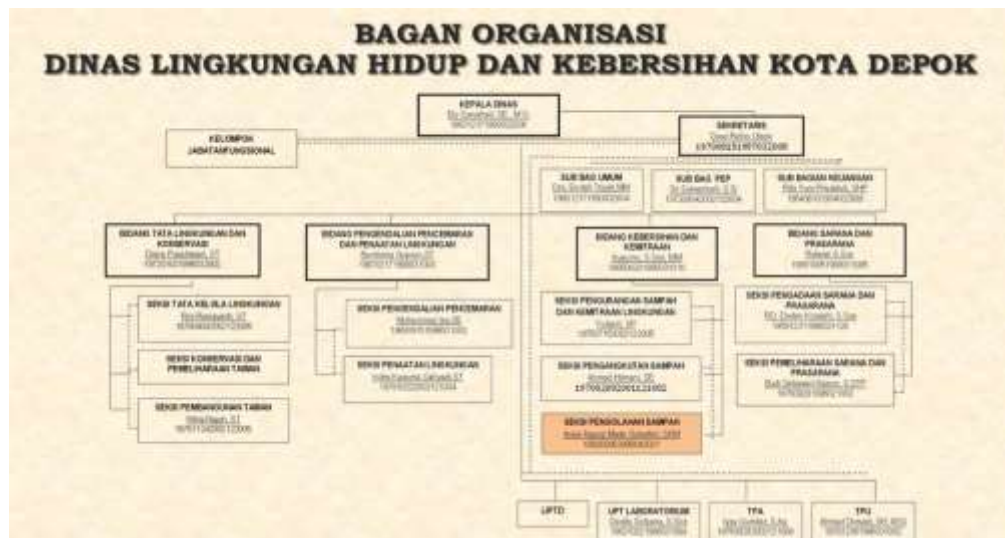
BAGAN ORGANISASI
DINAS LINGKUNGAN HIDUP DAN KEBERSIHAN KOTA DEPOK

KEPALA DINAS
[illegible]
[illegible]

KELOMPOK JABATAN FUNGSIONAL

SEKRETARIS
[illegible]
197006251997032006

SUB BAG UMUM
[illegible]
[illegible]

SUB BAG. PEP
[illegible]
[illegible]

SUB BAGIAN KEUANGAN
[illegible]
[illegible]

BIDANG TATA LINGKUNGAN DAN KONSERVASI
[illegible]
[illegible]

BIDANG PENGENDALIAN PENCEMARAN DAN PENAATAN LINGKUNGAN
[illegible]
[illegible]

BIDANG KEBERSIHAN DAN KEMITRAAN
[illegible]
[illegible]

BIDANG SARANA DAN PRASARANA
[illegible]
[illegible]

SEKSI TATA KELOLA LINGKUNGAN
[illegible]
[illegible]

SEKSI KONSERVASI DAN PEMELIHARAAN TAMAN

SEKSI PEMBANGUNAN TAMAN
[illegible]
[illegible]

SEKSI PENGENDALIAN PENCEMARAN
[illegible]
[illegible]

SEKSI PENAATAN LINGKUNGAN
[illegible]
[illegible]

SEKSI PENGURANGAN SAMPAH DAN KEMITRAAN LINGKUNGAN
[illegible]
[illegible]

SEKSI PENGANGKUTAN SAMPAH
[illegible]
197002092012121002

SEKSI PENGOLAHAN SAMPAH
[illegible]
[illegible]

SEKSI PENGADAAN SARANA DAN PRASARANA
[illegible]
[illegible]

SEKSI PEMELIHARAAN SARANA DAN PRASARANA
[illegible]
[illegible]

UPTD

UPT LABORATORIUM
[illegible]
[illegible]

TPA
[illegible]
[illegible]

TPU
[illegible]
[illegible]